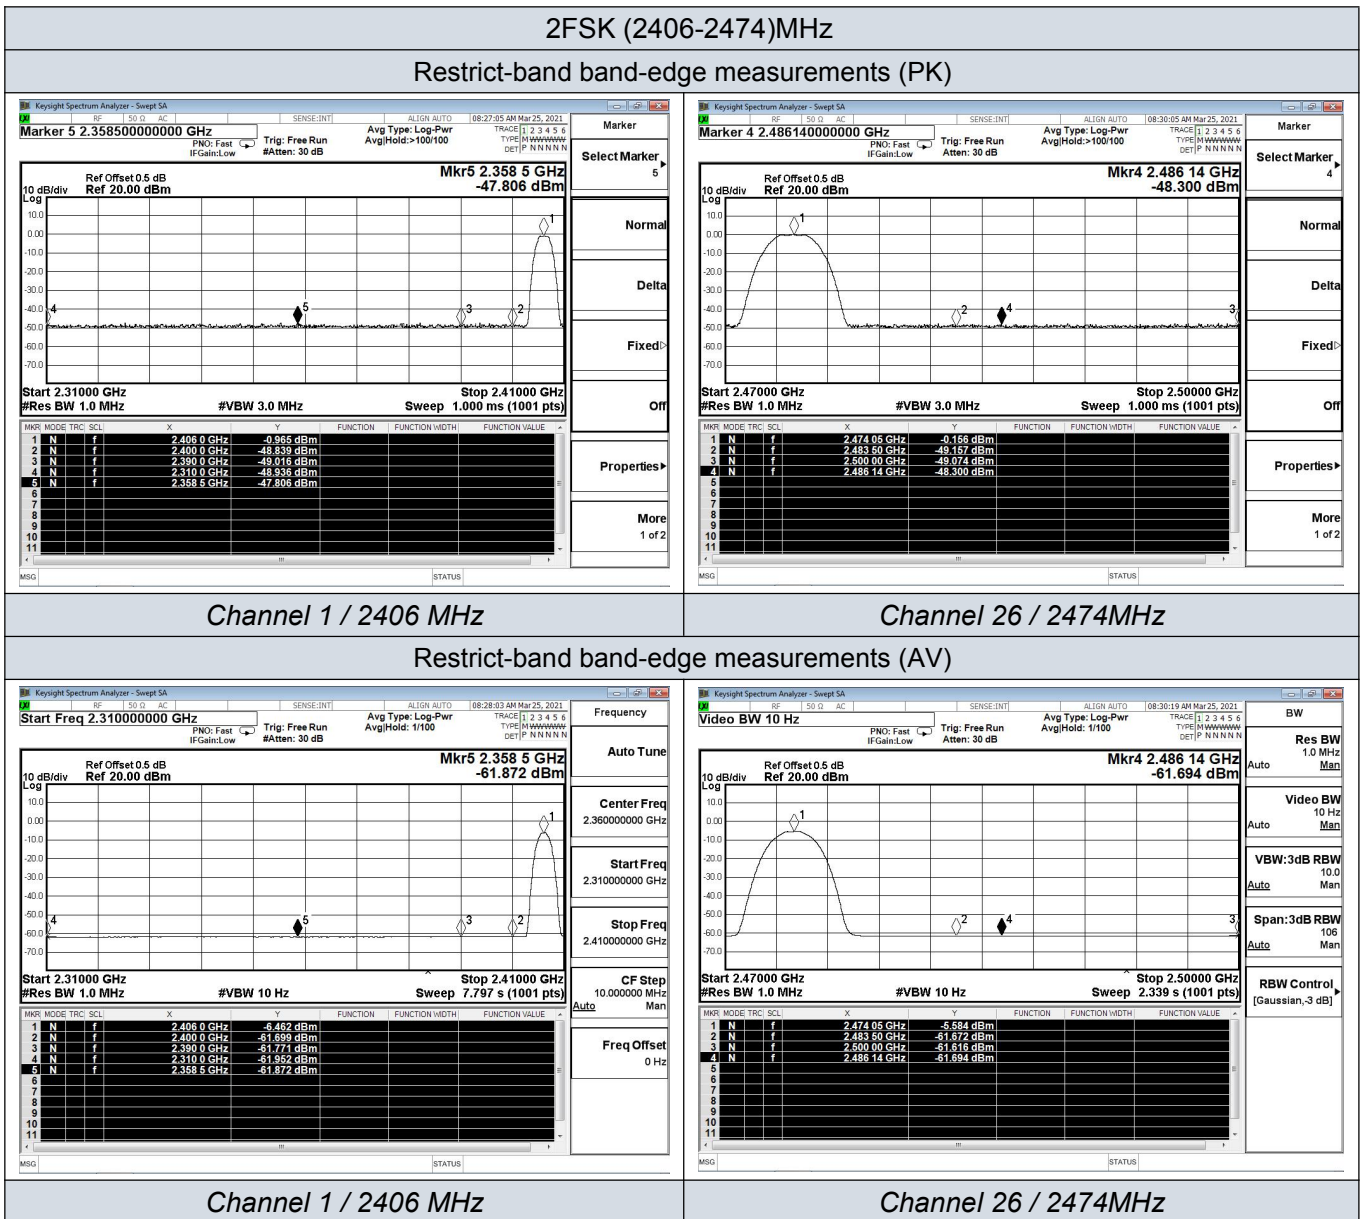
2FSK (2406-2474)MHz

Restrict-band band-edge measurements (PK)

Keysight Spectrum Analyzer - Swept SA
RF 50 Ω AC SENSE:INT ALIGN AUTO 08:27:05 AM Mar 25, 2021
Marker 5 2.358500000000 GHz
PNO: Fast IFGain:Low Trig: Free Run #Atten: 30 dB Avg Type: Log-Pwr Avg|Hold:>100/100
TRACE 1 2 3 4 5 6 TYPE MWWWWW DET P N N N N N
Ref Offset 0.5 dB
10 dB/div Ref 20.00 dBm
Mkr5 2.358 5 GHz
-47.806 dBm
Log
10.0
0.00
-10.0
-20.0
-30.0
-40.0
-50.0
-60.0
-70.0
Start 2.31000 GHz
#Res BW 1.0 MHz #VBW 3.0 MHz
Stop 2.41000 GHz
Sweep 1.000 ms (1001 pts)

| MKR | MODE | TRC | SCL | X | Y | FUNCTION | FUNCTION WIDTH | FUNCTION VALUE |
|---|---|---|---|---|---|---|---|---|
| 1 | N | | f | 2.406 0 GHz | -0.965 dBm | | | |
| 2 | N | | f | 2.400 0 GHz | -48.839 dBm | | | |
| 3 | N | | f | 2.390 0 GHz | -49.016 dBm | | | |
| 4 | N | | f | 2.310 0 GHz | -48.936 dBm | | | |
| 5 | N | | f | 2.358 5 GHz | -47.806 dBm | | | |
| 6 | | | | | | | | |
| 7 | | | | | | | | |
| 8 | | | | | | | | |
| 9 | | | | | | | | |
| 10 | | | | | | | | |
| 11 | | | | | | | | |

MSG STATUS
Marker
Select Marker 5
Normal
Delta
Fixed
Off
Properties
More 1 of 2

Keysight Spectrum Analyzer - Swept SA
RF 50 Ω AC SENSE:INT ALIGN AUTO 08:30:05 AM Mar 25, 2021
Marker 4 2.486140000000 GHz
PNO: Fast IFGain:Low Trig: Free Run Atten: 30 dB Avg Type: Log-Pwr Avg|Hold:>100/100
TRACE 1 2 3 4 5 6 TYPE MWWWWW DET P N N N N N
Ref Offset 0.5 dB
10 dB/div Ref 20.00 dBm
Mkr4 2.486 14 GHz
-48.300 dBm
Log
10.0
0.00
-10.0
-20.0
-30.0
-40.0
-50.0
-60.0
-70.0
Start 2.47000 GHz
#Res BW 1.0 MHz #VBW 3.0 MHz
Stop 2.50000 GHz
Sweep 1.000 ms (1001 pts)

| MKR | MODE | TRC | SCL | X | Y | FUNCTION | FUNCTION WIDTH | FUNCTION VALUE |
|---|---|---|---|---|---|---|---|---|
| 1 | N | | f | 2.474 05 GHz | -0.156 dBm | | | |
| 2 | N | | f | 2.483 50 GHz | -49.157 dBm | | | |
| 3 | N | | f | 2.500 00 GHz | -49.074 dBm | | | |
| 4 | N | | f | 2.486 14 GHz | -48.300 dBm | | | |
| 5 | | | | | | | | |
| 6 | | | | | | | | |
| 7 | | | | | | | | |
| 8 | | | | | | | | |
| 9 | | | | | | | | |
| 10 | | | | | | | | |
| 11 | | | | | | | | |

MSG STATUS
Marker
Select Marker 4
Normal
Delta
Fixed
Off
Properties
More 1 of 2

Channel 1 / 2406 MHz

Channel 26 / 2474MHz

Restrict-band band-edge measurements (AV)

Keysight Spectrum Analyzer - Swept SA
RF 50 Ω AC SENSE:INT ALIGN AUTO 08:28:03 AM Mar 25, 2021
Start Freq 2.310000000 GHz
PNO: Fast IFGain:Low Trig: Free Run #Atten: 30 dB Avg Type: Log-Pwr Avg|Hold: 1/100
TRACE 1 2 3 4 5 6 TYPE MWWWWW DET P N N N N N
Ref Offset 0.5 dB
10 dB/div Ref 20.00 dBm
Mkr5 2.358 5 GHz
-61.872 dBm
Log
10.0
0.00
-10.0
-20.0
-30.0
-40.0
-50.0
-60.0
-70.0
Start 2.31000 GHz
#Res BW 1.0 MHz #VBW 10 Hz
Stop 2.41000 GHz
Sweep 7.797 s (1001 pts)

| MKR | MODE | TRC | SCL | X | Y | FUNCTION | FUNCTION WIDTH | FUNCTION VALUE |
|---|---|---|---|---|---|---|---|---|
| 1 | N | | f | 2.406 0 GHz | -6.462 dBm | | | |
| 2 | N | | f | 2.400 0 GHz | -61.699 dBm | | | |
| 3 | N | | f | 2.390 0 GHz | -61.771 dBm | | | |
| 4 | N | | f | 2.310 0 GHz | -61.952 dBm | | | |
| 5 | N | | f | 2.358 5 GHz | -61.872 dBm | | | |
| 6 | | | | | | | | |
| 7 | | | | | | | | |
| 8 | | | | | | | | |
| 9 | | | | | | | | |
| 10 | | | | | | | | |
| 11 | | | | | | | | |

MSG STATUS
Frequency
Auto Tune
Center Freq 2.360000000 GHz
Start Freq 2.310000000 GHz
Stop Freq 2.410000000 GHz
CF Step 10.000000 MHz Auto Man
Freq Offset 0 Hz

Keysight Spectrum Analyzer - Swept SA
RF 50 Ω AC SENSE:INT ALIGN AUTO 08:30:19 AM Mar 25, 2021
Video BW 10 Hz
PNO: Fast IFGain:Low Trig: Free Run Atten: 30 dB Avg Type: Log-Pwr Avg|Hold: 1/100
TRACE 1 2 3 4 5 6 TYPE MWWWWW DET P N N N N N
Ref Offset 0.5 dB
10 dB/div Ref 20.00 dBm
Mkr4 2.486 14 GHz
-61.694 dBm
Log
10.0
0.00
-10.0
-20.0
-30.0
-40.0
-50.0
-60.0
-70.0
Start 2.47000 GHz
#Res BW 1.0 MHz #VBW 10 Hz
Stop 2.50000 GHz
Sweep 2.339 s (1001 pts)

| MKR | MODE | TRC | SCL | X | Y | FUNCTION | FUNCTION WIDTH | FUNCTION VALUE |
|---|---|---|---|---|---|---|---|---|
| 1 | N | | f | 2.474 05 GHz | -5.584 dBm | | | |
| 2 | N | | f | 2.483 50 GHz | -61.672 dBm | | | |
| 3 | N | | f | 2.500 00 GHz | -61.616 dBm | | | |
| 4 | N | | f | 2.486 14 GHz | -61.694 dBm | | | |
| 5 | | | | | | | | |
| 6 | | | | | | | | |
| 7 | | | | | | | | |
| 8 | | | | | | | | |
| 9 | | | | | | | | |
| 10 | | | | | | | | |
| 11 | | | | | | | | |

MSG STATUS
BW
Res BW 1.0 MHz Auto Man
Video BW 10 Hz Auto Man
VBW:3dB RBW 10.0 Auto Man
Span:3dB RBW 106 Auto Man
RBW Control [Gaussian,-3 dB]

Channel 1 / 2406 MHz

Channel 26 / 2474MHz